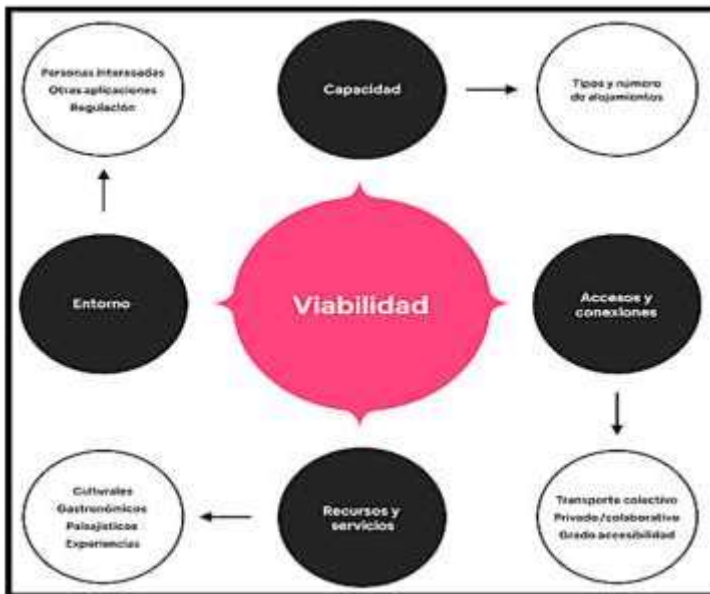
Personas interesadas
Otras aplicaciones
Regulación

Capacidad

Tipos y número de alojamientos

Entorno

Viabilidad

Accesos y conexiones

Culturales
Gastronómicos
Paisajísticos
Experiencias

Recursos y servicios

Transporte colectivo
Privado/colaborativo
Grado accesibilidad